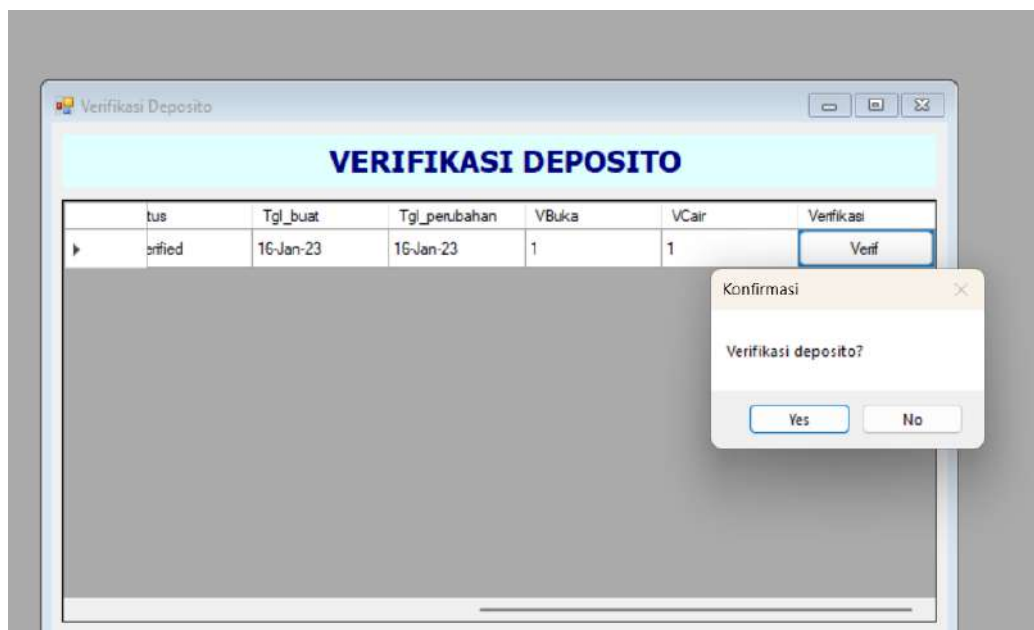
Verifikasi Deposito

VERIFIKASI DEPOSITO

| | tus | Tgl_buat | Tgl_perubahan | VBuka | VCair | Verfikasi |
|---|---|---|---|---|---|---|
| ▸ | erified | 16-Jan-23 | 16-Jan-23 | 1 | 1 | Verif |

Konfirmasi

Verifikasi deposito?

Yes No